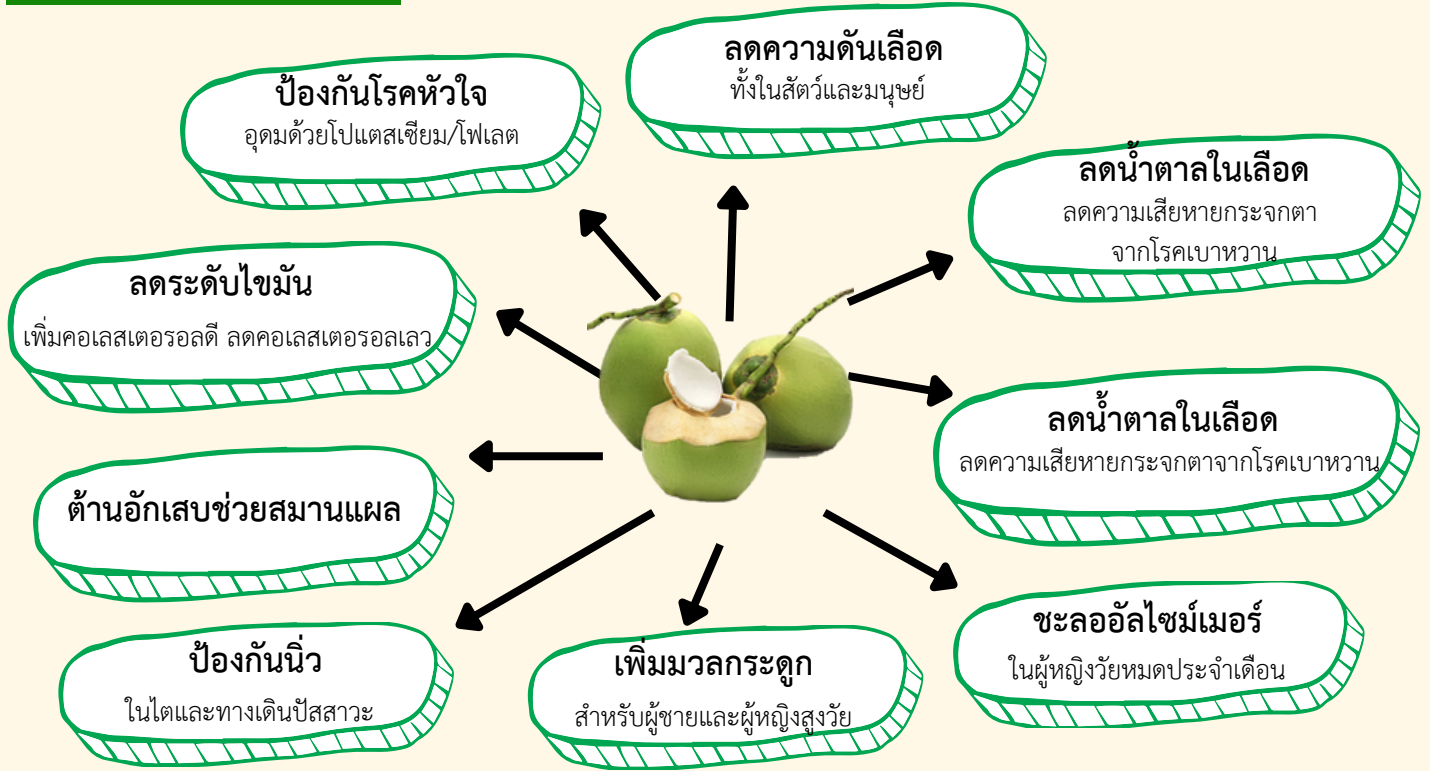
ลดความดันเลือด
ทั้งในสัตว์และมนุษย์

ป้องกันโรคหัวใจ
อุดมด้วยโปแตสเซียม/โฟเลต

ลดน้ำตาลในเลือด
ลดความเสียหายกระจกตา จากโรคเบาหวาน

ลดระดับไขมัน
เพิ่มคอเลสเตอรอลดี ลดคอเลสเตอรอลเลว

ลดน้ำตาลในเลือด
ลดความเสียหายกระจกตาจากโรคเบาหวาน

ต้านอักเสบช่วยสมานแผล

ชะลออัลไซม์เมอร์
ในผู้หญิงวัยหมดประจำเดือน

ป้องกันนิ่ว
ในไตและทางเดินปัสสาวะ

เพิ่มมวลกระดูก
สำหรับผู้ชายและผู้หญิงสูงวัย